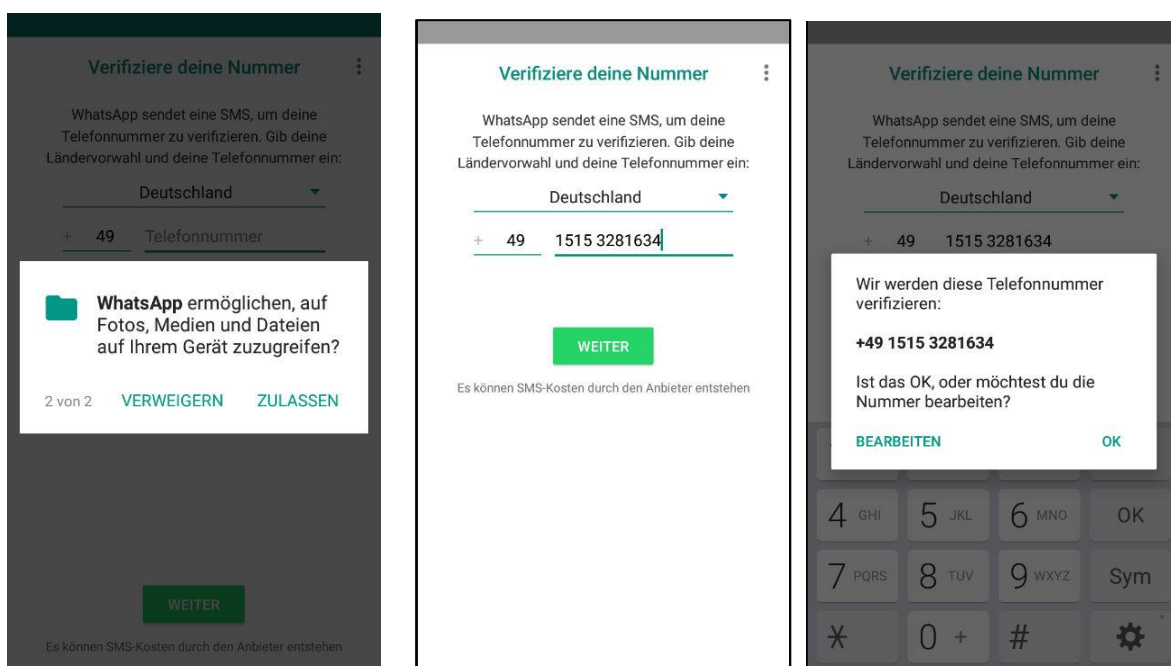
Verifiziere deine Nummer

WhatsApp sendet eine SMS, um deine Telefonnummer zu verifizieren. Gib deine Ländervorwahl und deine Telefonnummer ein:

Deutschland

+ 49 Telefonnummer

**WhatsApp** ermöglichen, auf Fotos, Medien und Dateien auf Ihrem Gerät zuzugreifen?

2 von 2 VERWEIGERN ZULASSEN

WEITER

Es können SMS-Kosten durch den Anbieter entstehen

Verifiziere deine Nummer

WhatsApp sendet eine SMS, um deine Telefonnummer zu verifizieren. Gib deine Ländervorwahl und deine Telefonnummer ein:

Deutschland

+ 49 1515 3281634

WEITER

Es können SMS-Kosten durch den Anbieter entstehen

Verifiziere deine Nummer

WhatsApp sendet eine SMS, um deine Telefonnummer zu verifizieren. Gib deine Ländervorwahl und deine Telefonnummer ein:

Deutschland

+ 49 1515 3281634

Wir werden diese Telefonnummer verifizieren:

+49 1515 3281634

Ist das OK, oder möchtest du die Nummer bearbeiten?

BEARBEITEN OK

4 GHI 5 JKL 6 MNO OK

7 PQRS 8 TUV 9 WXYZ Sym

* 0 + #